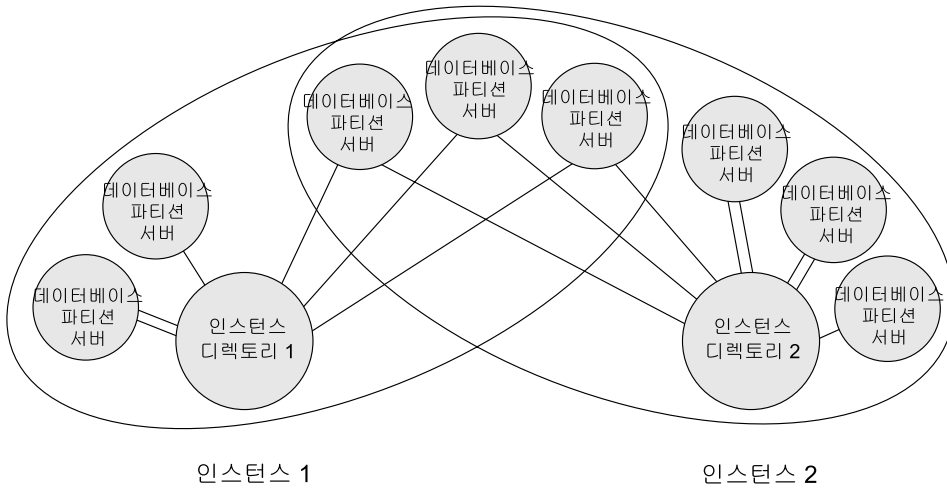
데이터베이스 파티션 서버

데이터베이스 파티션 서버

데이터베이스 파티션 서버

데이터베이스 파티션 서버

데이터베이스 파티션 서버

데이터베이스 파티션 서버

데이터베이스 파티션 서버

데이터베이스 파티션 서버

인스턴스 디렉토리 1

인스턴스 디렉토리 2

인스턴스 1

인스턴스 2